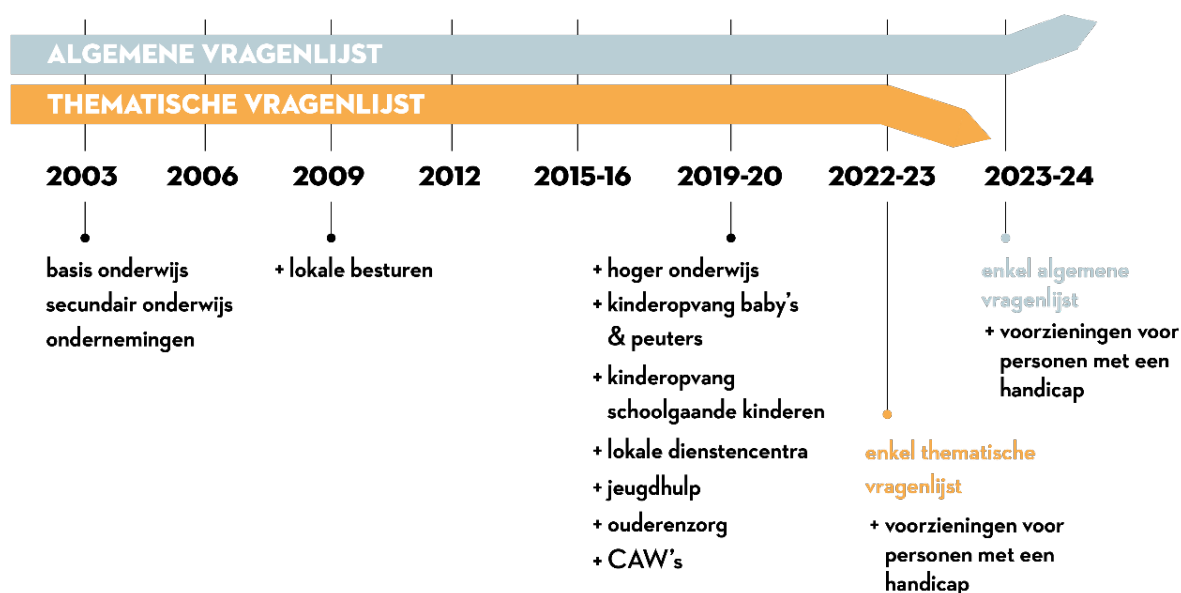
ALGEMENE VRAGENLIJST

THEMATISCHE VRAGENLIJST

2003 2006 2009 2012 2015-16 2019-20 2022-23 2023-24

basis onderwijs
secundair onderwijs
ondernemingen

+ lokale besturen

+ hoger onderwijs
+ kinderopvang baby's & peuters
+ kinderopvang schoolgaande kinderen
+ lokale dienstencentra
+ jeugdhulp
+ ouderenzorg
+ CAW's

enkel thematische vragenlijst
+ voorzieningen voor personen met een handicap

enkel algemene vragenlijst
+ voorzieningen voor personen met een handicap